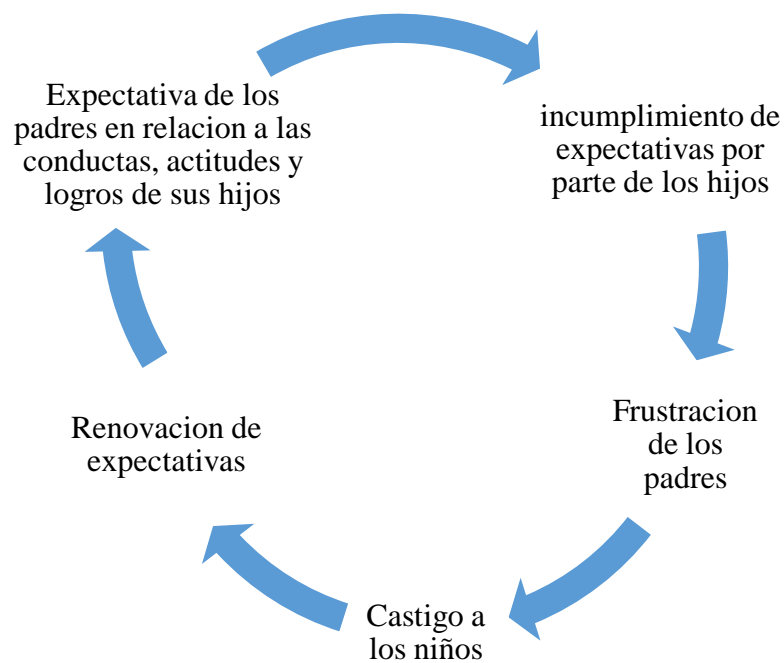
Expectativa de los padres en relacion a las conductas, actitudes y logros de sus hijos

incumplimiento de expectativas por parte de los hijos

Frustracion de los padres

Castigo a los niños

Renovacion de expectativas